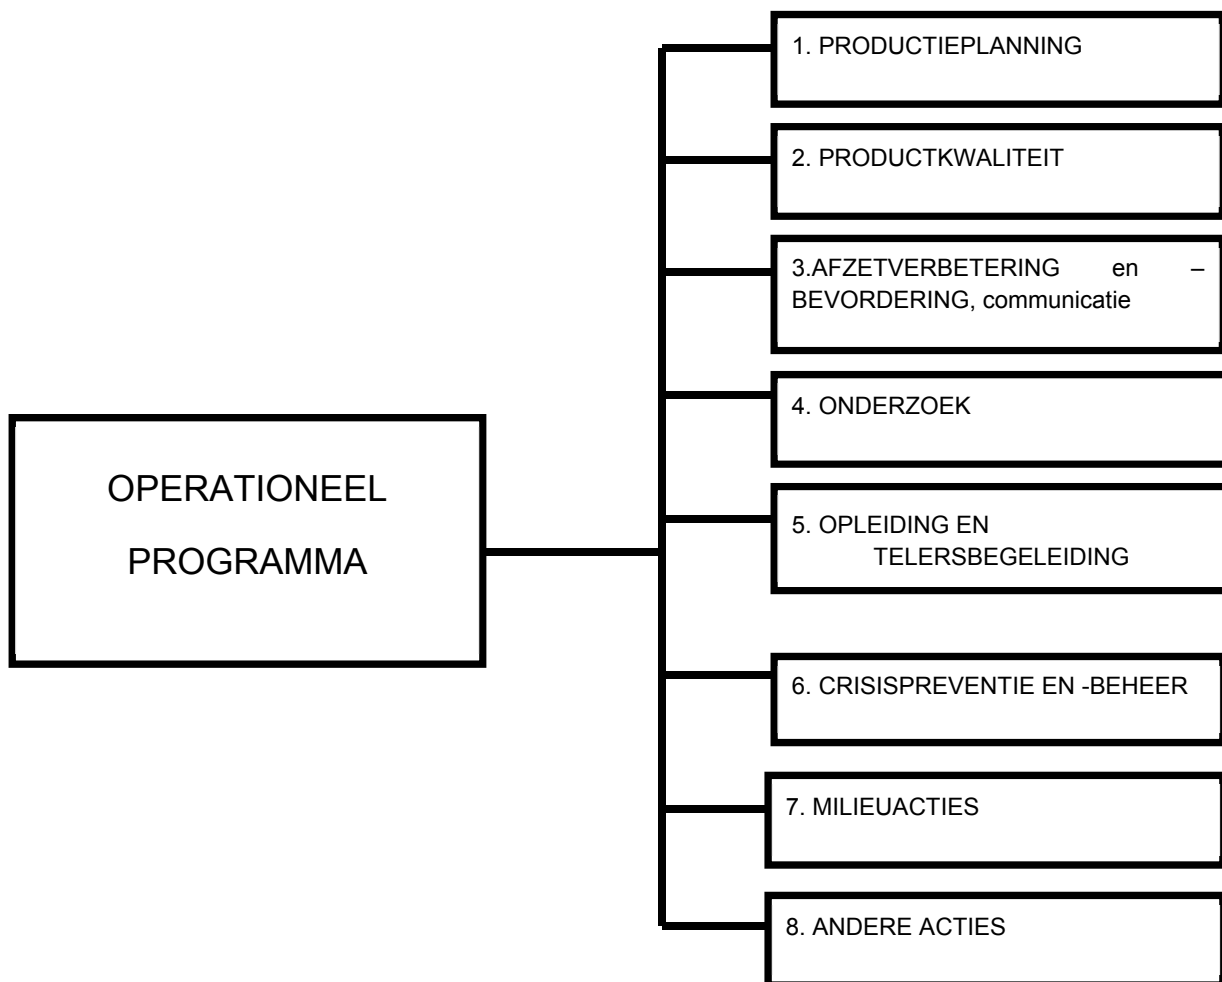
OPERATIONEEL PROGRAMMA

1. PRODUCTIEPLANNING

2. PRODUCTKWALITEIT

3.AFZETVERBETERING en –BEVORDERING, communicatie

4. ONDERZOEK

5. OPLEIDING EN TELERSBEGELEIDING

6. CRISISPREVENTIE EN -BEHEER

7. MILIEUACTIES

8. ANDERE ACTIES